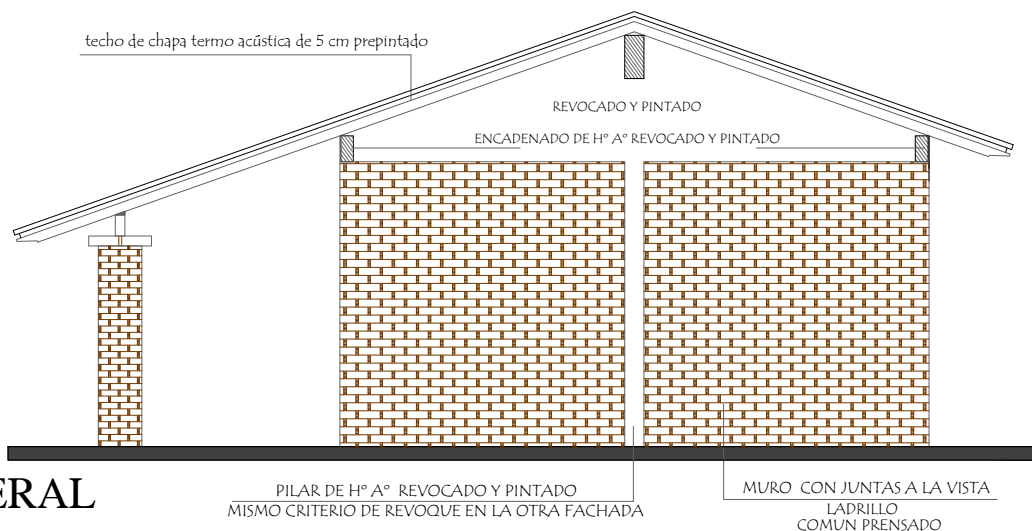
techo de chapa termo acústica de 5 cm prepintado

REVOCADO Y PINTADO

ENCADENADO DE H° A° REVOCADO Y PINTADO

ERAL

PILAR DE H° A° REVOCADO Y PINTADO
MISMO CRITERIO DE REVOQUE EN LA OTRA FACHADA

MURO CON JUNTAS A LA VISTA
LADRILLO
COMUN PRENSADO